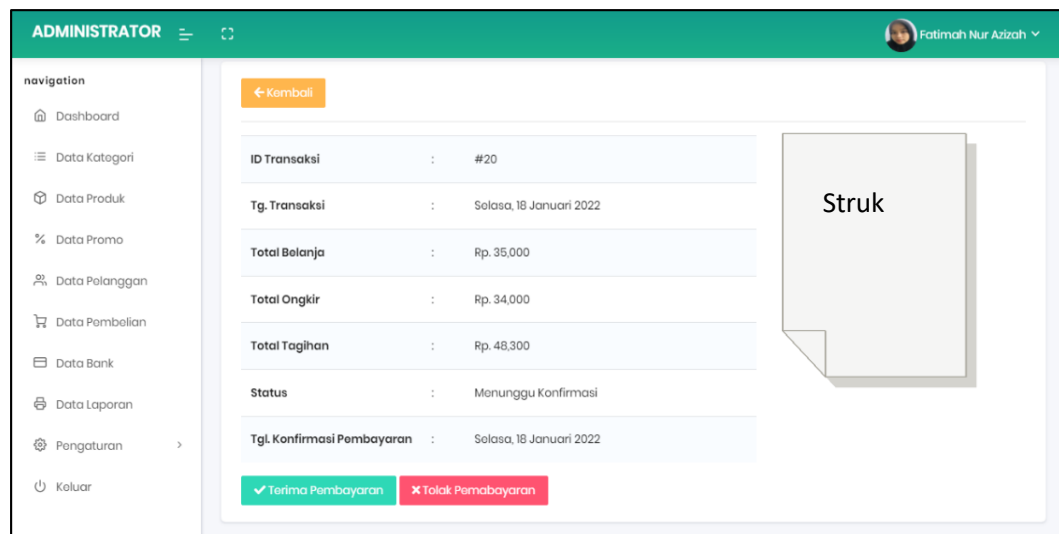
ADMINISTRATOR

Fatimah Nur Azizah

navigation

Dashboard

Data Kategori

Data Produk

Data Promo

Data Pelanggan

Data Pembelian

Data Bank

Data Laporan

Pengaturan

Keluar

← Kembali

| | | |
|---|---|---|
| ID Transaksi | : | #20 |
| Tg. Transaksi | : | Selasa, 18 Januari 2022 |
| Total Belanja | : | Rp. 35,000 |
| Total Ongkir | : | Rp. 34,000 |
| Total Tagihan | : | Rp. 48,300 |
| Status | : | Menunggu Konfirmasi |
| Tgl. Konfirmasi Pembayaran | : | Selasa, 18 Januari 2022 |

Struk

✔ Terima Pembayaran

✖ Tolak Pemabayaran